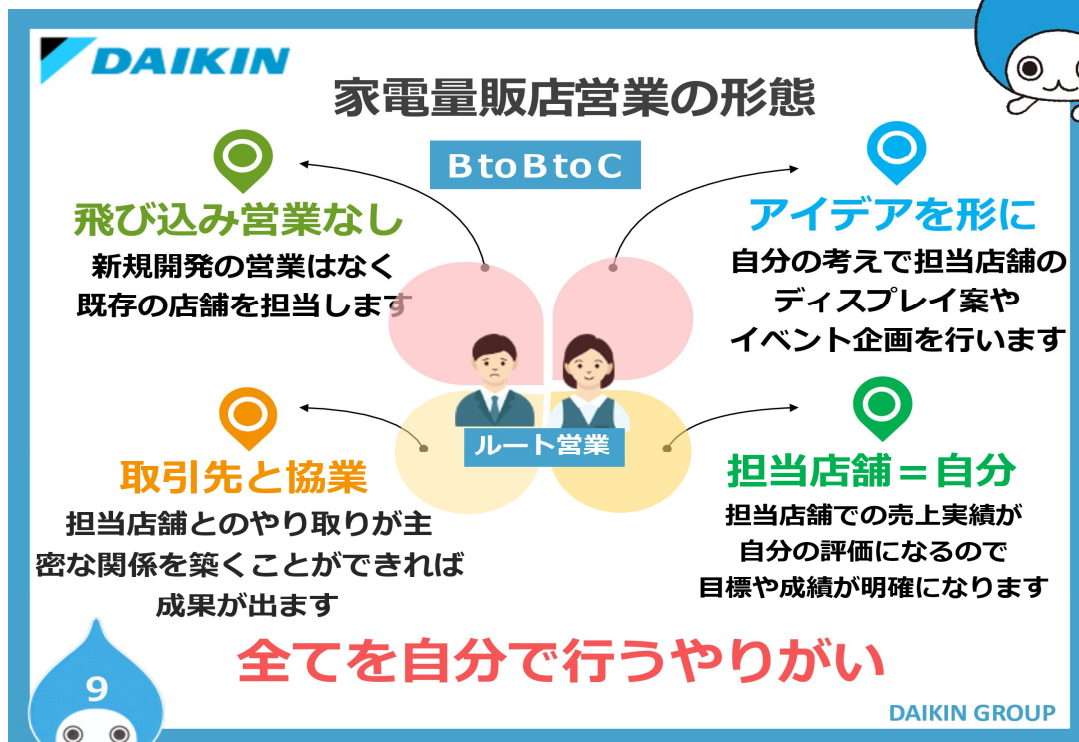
DAIKIN

家電量販店営業の形態

BtoBtoC

飛び込み営業なし
新規開発の営業はなく
既存の店舗を担当します

アイデアを形に
自分の考えで担当店舗の
ディスプレイ案や
イベント企画を行います

ルート営業

取引先と協業
担当店舗とのやり取りが主
密な関係を築くことができれば
成果が出ます

担当店舗＝自分
担当店舗での売上実績が
自分の評価になるので
目標や成績が明確になります

全てを自分で行うやりがい

9

DAIKIN GROUP